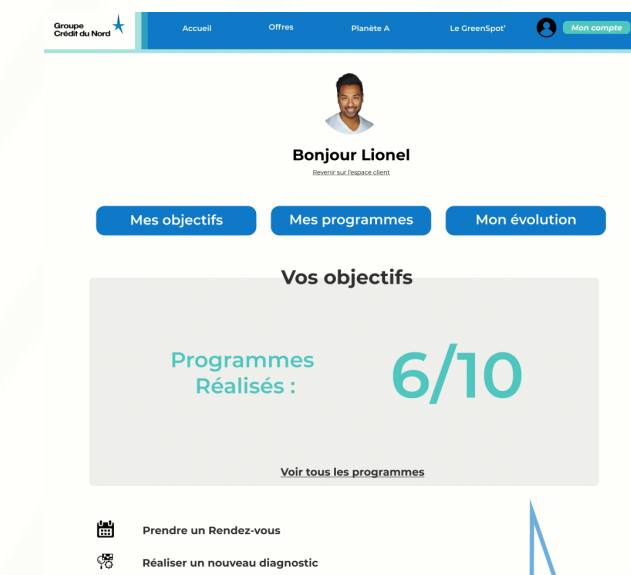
Groupe
Crédit du Nord

Accueil
Offres
Planète A
Le GreenSpot'
Mon compte

Bonjour Lionel
Revenir sur l'espace client

Mes objectifs
Mes programmes
Mon évolution

Vos objectifs

Programmes Réalisés :
6/10

Voir tous les programmes

Prendre un Rendez-vous
Réaliser un nouveau diagnostic